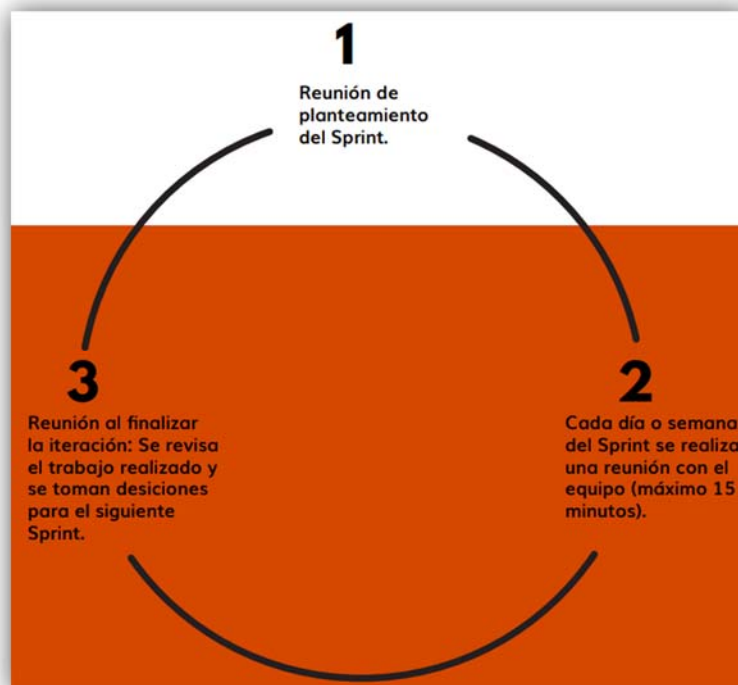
1

Reunión de planteamiento del Sprint.

3

Reunión al finalizar la iteración: Se revisa el trabajo realizado y se toman desiciones para el siguiente Sprint.

2

Cada día o semana del Sprint se realiza una reunión con el equipo (máximo 15 minutos).